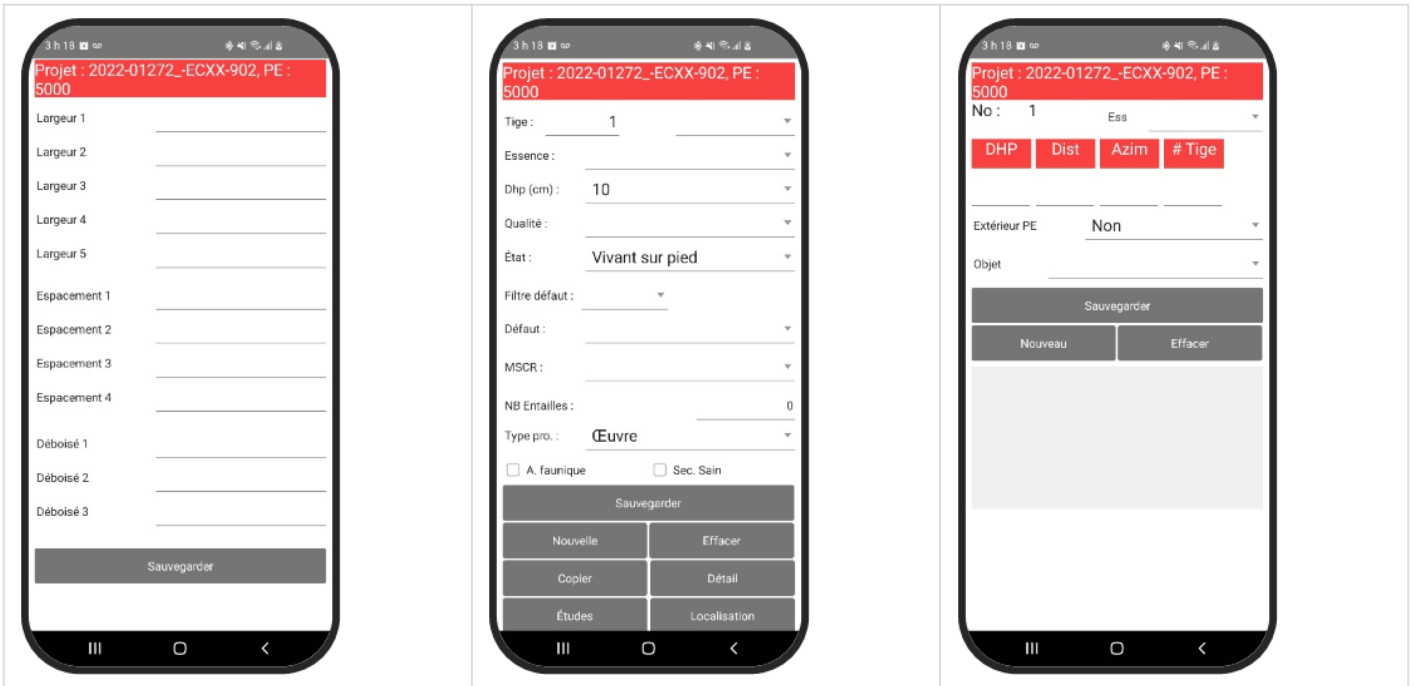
3 h 18

Projet : 2022-01272_-ECXX-902, PE : 5000

Largeur 1
Largeur 2
Largeur 3
Largeur 4
Largeur 5
Espacement 1
Espacement 2
Espacement 3
Espacement 4
Déboisé 1
Déboisé 2
Déboisé 3

Sauvegarder

3 h 18

Projet : 2022-01272_-ECXX-902, PE : 5000

Tige : 1
Essence :
Dhp (cm) : 10
Qualité :
État : Vivant sur pied
Filtre défaut :
Défaut :
MSCR :
NB Entailles : 0
Type pro. : Œuvre
A. faunique
Sec. Sain

Sauvegarder
Nouvelle
Effacer
Copier
Détail
Études
Localisation

3 h 18

Projet : 2022-01272_-ECXX-902, PE : 5000

No : 1
Ess

DHP
Dist
Azim
# Tige

Extérieur PE Non
Objet

Sauvegarder
Nouveau
Effacer